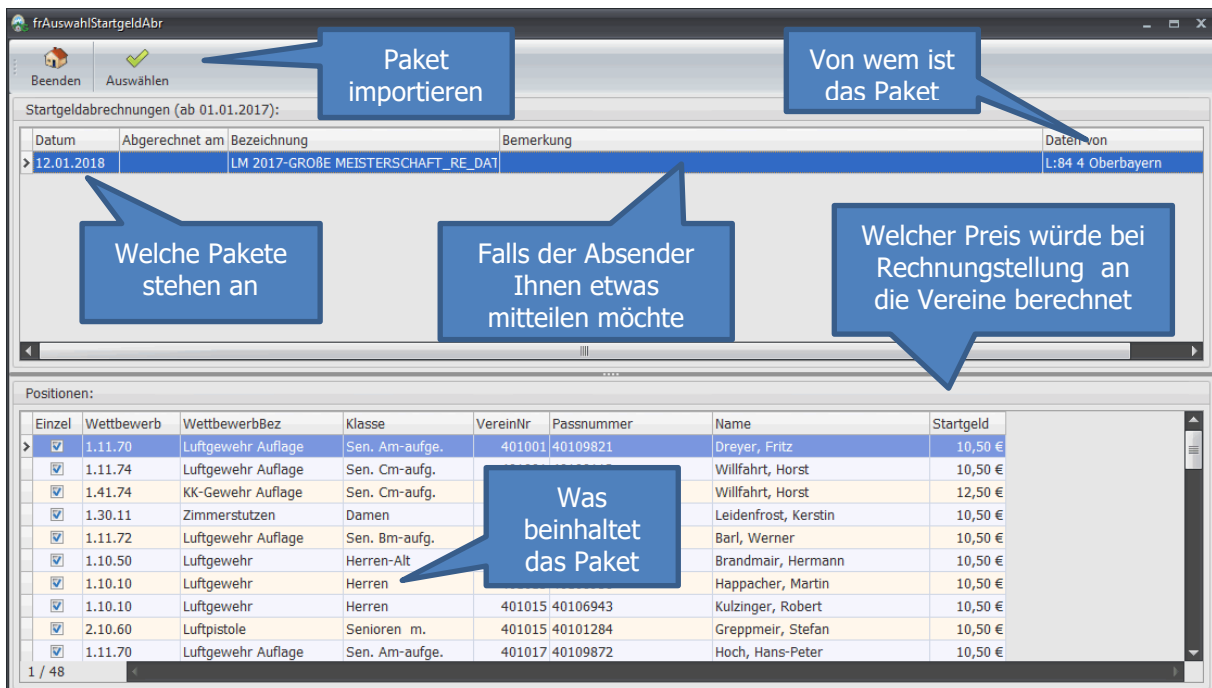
frAuswahlStartgeldAbr

Beenden
Auswählen

Paket importieren

Von wem ist das Paket

Startgeldabrechnungen (ab 01.01.2017):

| Datum | Abgerechnet am | Bezeichnung | Bemerkung | Daten von |
|---|---|---|---|---|
| 12.01.2018 | | LM 2017-GROßE MEISTERSCHAFT_RE_DAT | | L:84 4 Oberbayern |

Welche Pakete stehen an

Falls der Absender Ihnen etwas mitteilen möchte

Welcher Preis würde bei Rechnungstellung an die Vereine berechnet

Positionen:

| Einzel | Wettbewerb | WettbewerbBez | Klasse | VereinNr | Passnummer | Name | Startgeld |
|---|---|---|---|---|---|---|---|
| ☑ | 1.11.70 | Luftgewehr Auflage | Sen. Am-aufge. | 401001 | 40109821 | Dreyer, Fritz | 10,50 € |
| ☑ | 1.11.74 | Luftgewehr Auflage | Sen. Cm-aufg. | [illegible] | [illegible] | Willfahrt, Horst | 10,50 € |
| ☑ | 1.41.74 | KK-Gewehr Auflage | Sen. Cm-aufg. | | | Willfahrt, Horst | 12,50 € |
| ☑ | 1.30.11 | Zimmerstutzen | Damen | | | Leidenfrost, Kerstin | 10,50 € |
| ☑ | 1.11.72 | Luftgewehr Auflage | Sen. Bm-aufg. | | | Barl, Werner | 10,50 € |
| ☑ | 1.10.50 | Luftgewehr | Herren-Alt | | | Brandmair, Hermann | 10,50 € |
| ☑ | 1.10.10 | Luftgewehr | Herren | | | Happacher, Martin | 10,50 € |
| ☑ | 1.10.10 | Luftgewehr | Herren | 401015 | 40106943 | Kulzinger, Robert | 10,50 € |
| ☑ | 2.10.60 | Luftpistole | Senioren m. | 401015 | 40101284 | Greppmeir, Stefan | 10,50 € |
| ☑ | 1.11.70 | Luftgewehr Auflage | Sen. Am-aufge. | 401017 | 40109872 | Hoch, Hans-Peter | 10,50 € |

Was beinhaltet das Paket

1 / 48